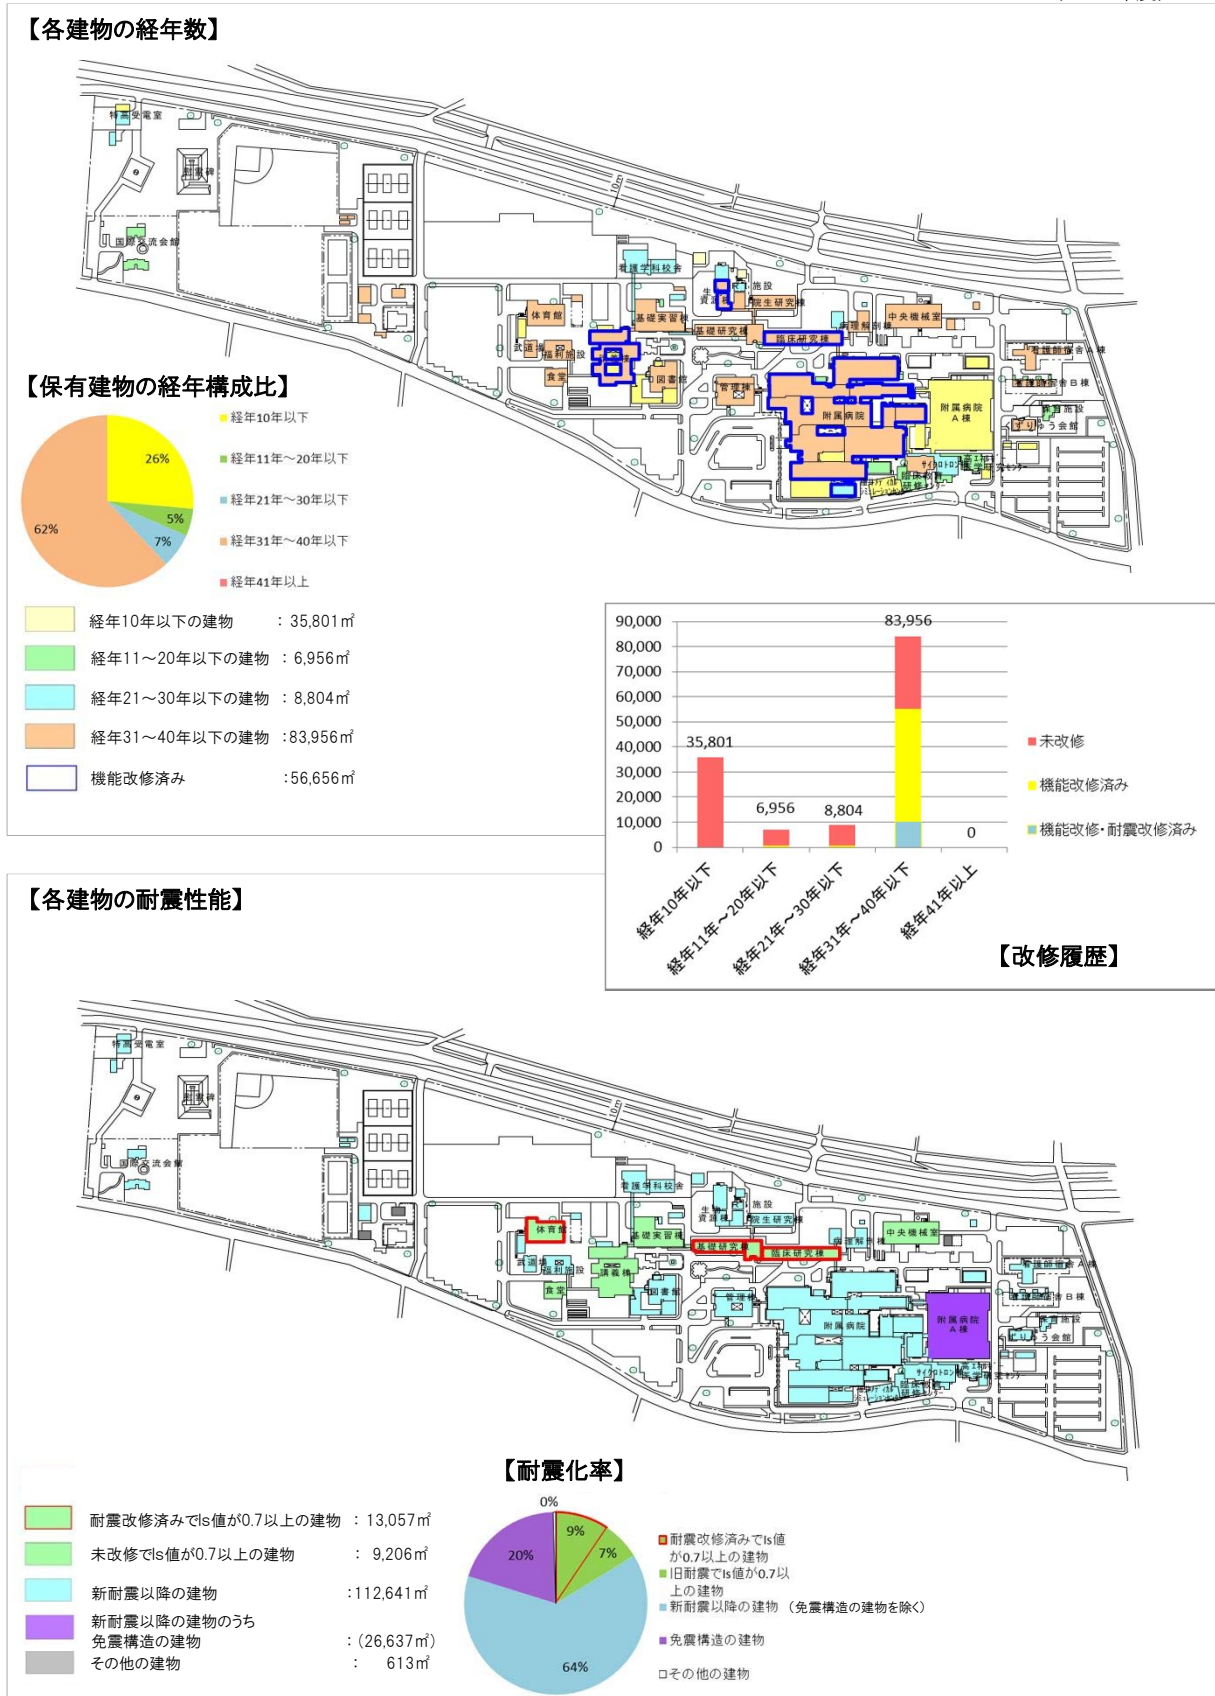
【各建物の経年数】

特高受電室
動物碑
国際交流会館
看護学科校舎
RI施設
生命資源
大学院生研究棟
体育館
基礎実習棟
基礎研究棟
臨床研究棟
病理解剖棟
中央機械室
看護師宿舎A棟
看護師宿舎B棟
保育施設
武道場
福利施設
食堂
図書館
管理棟
附属病院
附属病院A棟
ゆりのき会館
サイクロトロン
高度医療教育研修センター

【保有建物の経年構成比】

経年10年以下
経年11年～20年以下
経年21年～30年以下
経年31年～40年以下
経年41年以上

26%
5%
7%
62%

| | |
|---|---|
| 経年10年以下の建物 | ：35,801㎡ |
| 経年11～20年以下の建物 | ：6,956㎡ |
| 経年21～30年以下の建物 | ：8,804㎡ |
| 経年31～40年以下の建物 | ：83,956㎡ |
| 機能改修済み | ：56,656㎡ |

90,000
80,000
70,000
60,000
50,000
40,000
30,000
20,000
10,000
0

35,801
6,956
8,804
83,956
0

未改修
機能改修済み
機能改修・耐震改修済み

経年10年以下
経年11年～20年以下
経年21年～30年以下
経年31年～40年以下
経年41年以上

【改修履歴】

【各建物の耐震性能】

特高受電室
動物碑
国際交流会館
看護学科校舎
RI施設
生命資源
大学院生研究棟
体育館
基礎実習棟
基礎研究棟
臨床研究棟
病理解剖棟
中央機械室
講義棟
看護師宿舎A棟
看護師宿舎B棟
保育施設
武道場
福利施設
食堂
図書館
管理棟
附属病院
附属病院A棟
ゆりのき会館
サイクロトロン
高度医療教育研修センター

【耐震化率】

| | |
|---|---|
| 耐震改修済みでIs値が0.7以上の建物 | ：13,057㎡ |
| 未改修でIs値が0.7以上の建物 | ：9,206㎡ |
| 新耐震以降の建物 | ：112,641㎡ |
| 新耐震以降の建物のうち免震構造の建物 | ：(26,637㎡) |
| その他の建物 | ：613㎡ |

0%
9%
7%
20%
64%

耐震改修済みでIs値が0.7以上の建物
旧耐震でIs値が0.7以上の建物
新耐震以降の建物（免震構造の建物を除く）
免震構造の建物
その他の建物